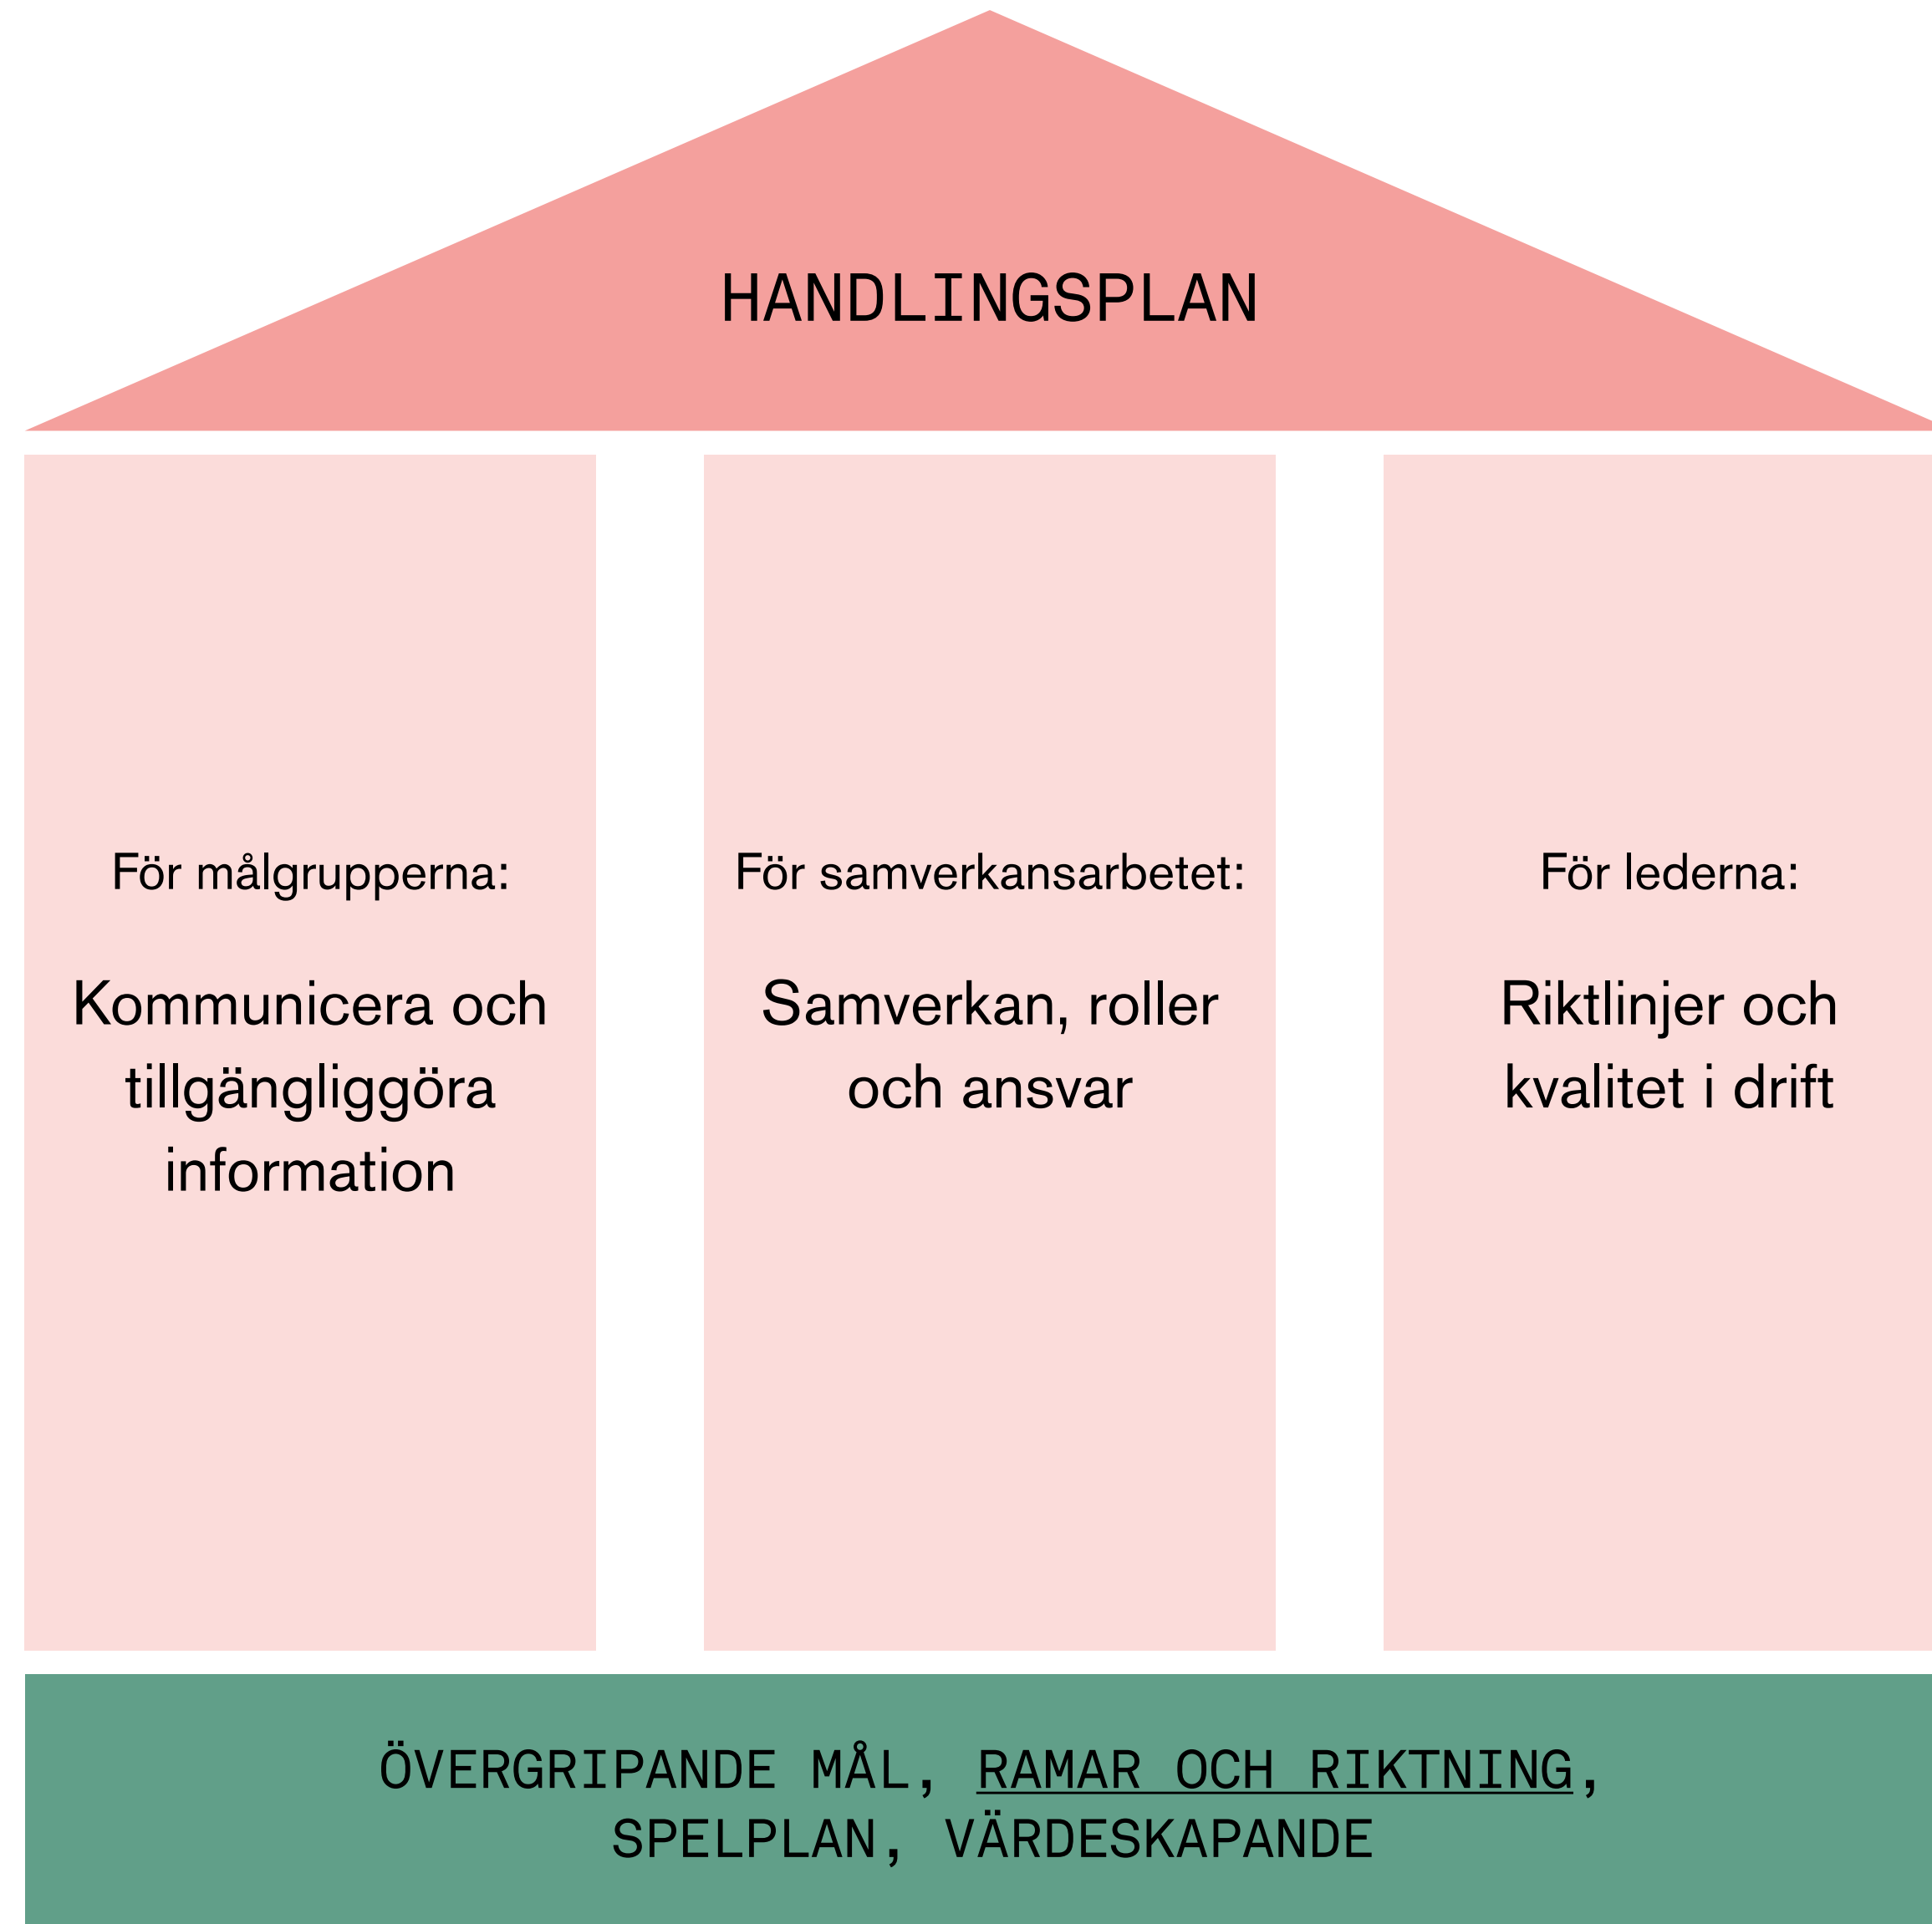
HANDLINGSPLAN

För målgrupperna:

Kommunicera och tillgängliggöra information

För samverkansarbetet:

Samverkan, roller och ansvar

För lederna:

Riktlinjer och kvalitet i drift

ÖVERGRIPANDE MÅL, RAMAR OCH RIKTNING, SPELPLAN, VÄRDESKAPANDE